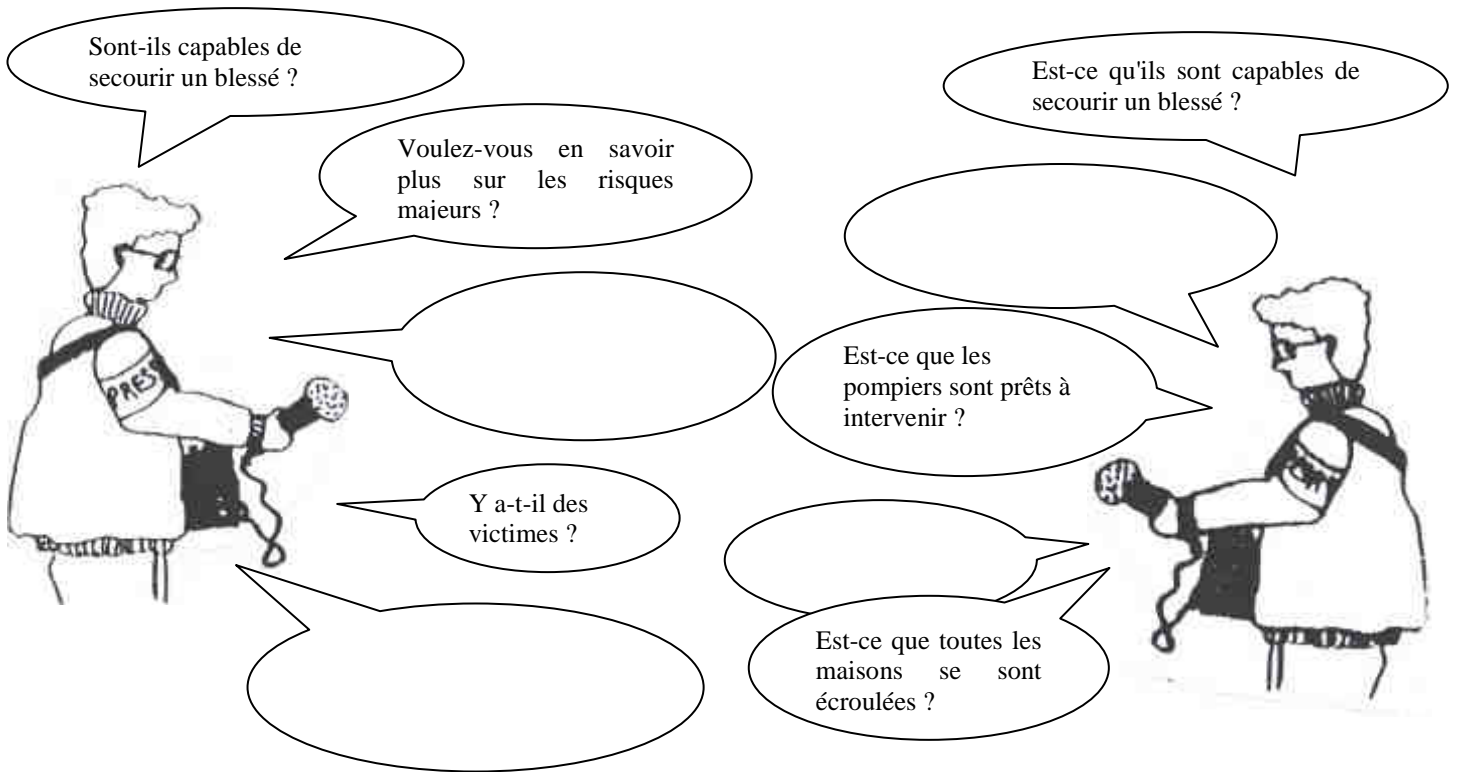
Sont-ils capables de secourir un blessé ?

Voulez-vous en savoir plus sur les risques majeurs ?

PRES

Y a-t-il des victimes ?

Est-ce qu'ils sont capables de secourir un blessé ?

Est-ce que les pompiers sont prêts à intervenir ?

Est-ce que toutes les maisons se sont écroulées ?